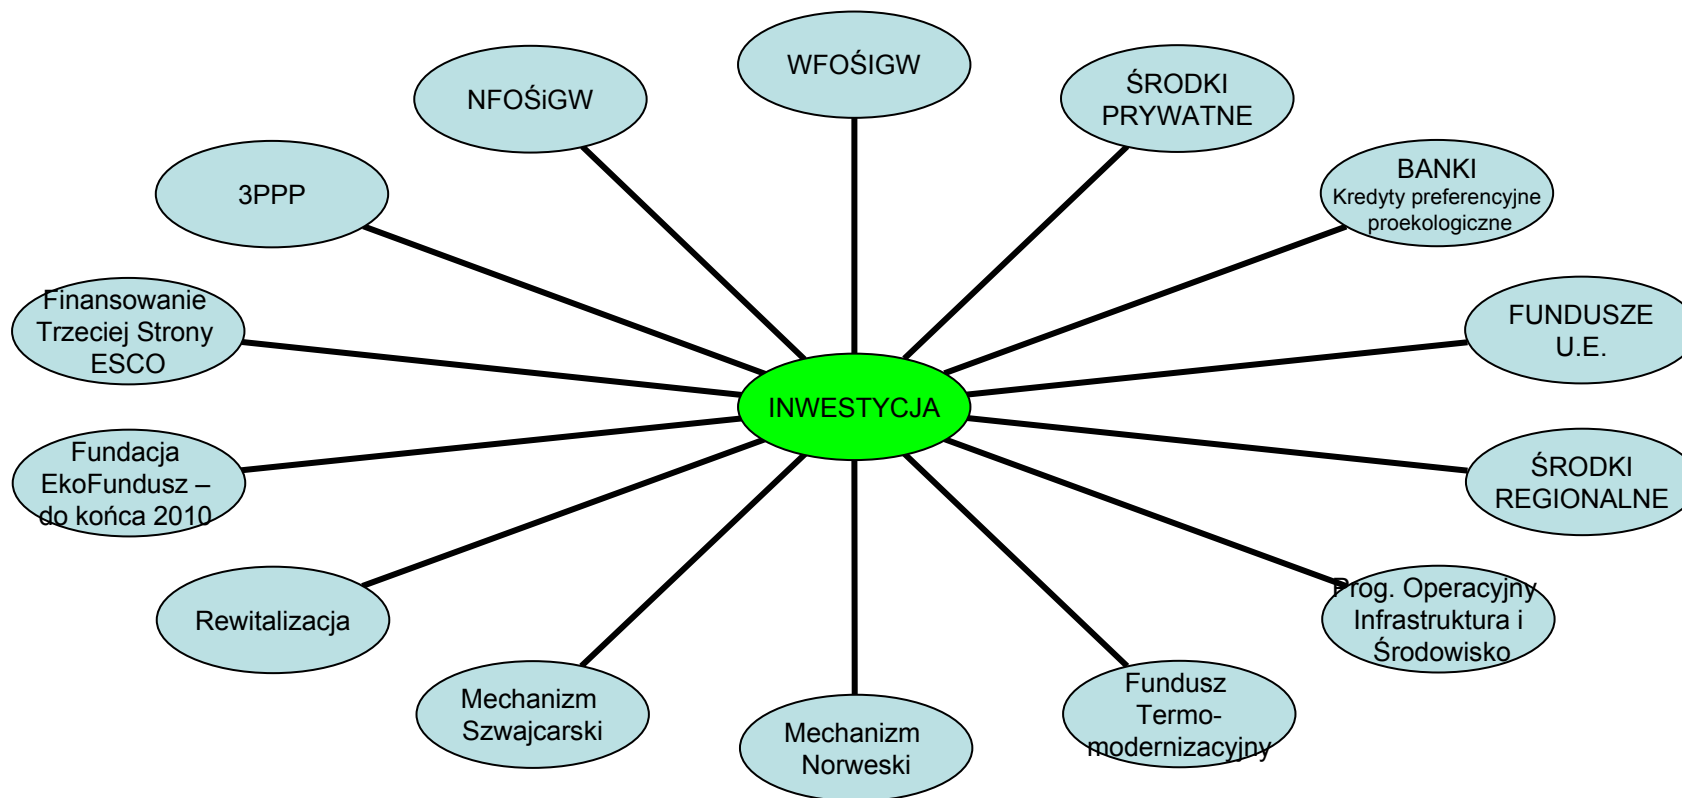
WFOŚiGW

NFOŚiGW

ŚRODKI PRYWATNE

3PPP

BANKI
Kredyty preferencyjne proekologiczne

Finansowanie Trzeciej Strony ESCO

FUNDUSZE U.E.

INWESTYCJA

Fundacja EkoFundusz – do końca 2010

ŚRODKI REGIONALNE

Rewitalizacja

Prog. Operacyjny Infrastruktura i Środowisko

Mechanizm Szwajcarski

Fundusz Termo-modernizacyjny

Mechanizm Norweski